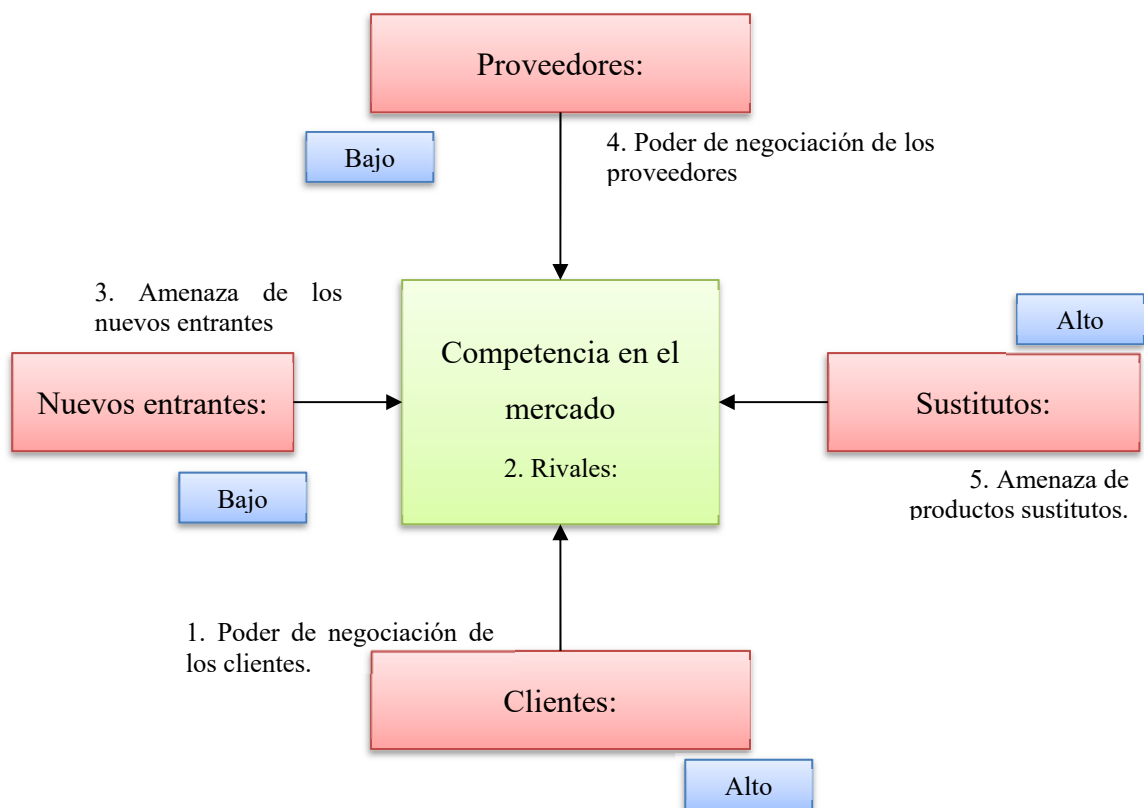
Proveedores:

Bajo

4. Poder de negociación de los proveedores

3. Amenaza de los nuevos entrantes

Alto

Competencia en el mercado

2. Rivales:

Nuevos entrantes:

Sustitutos:

Bajo

5. Amenaza de productos sustitutos.

1. Poder de negociación de los clientes.

Clientes:

Alto